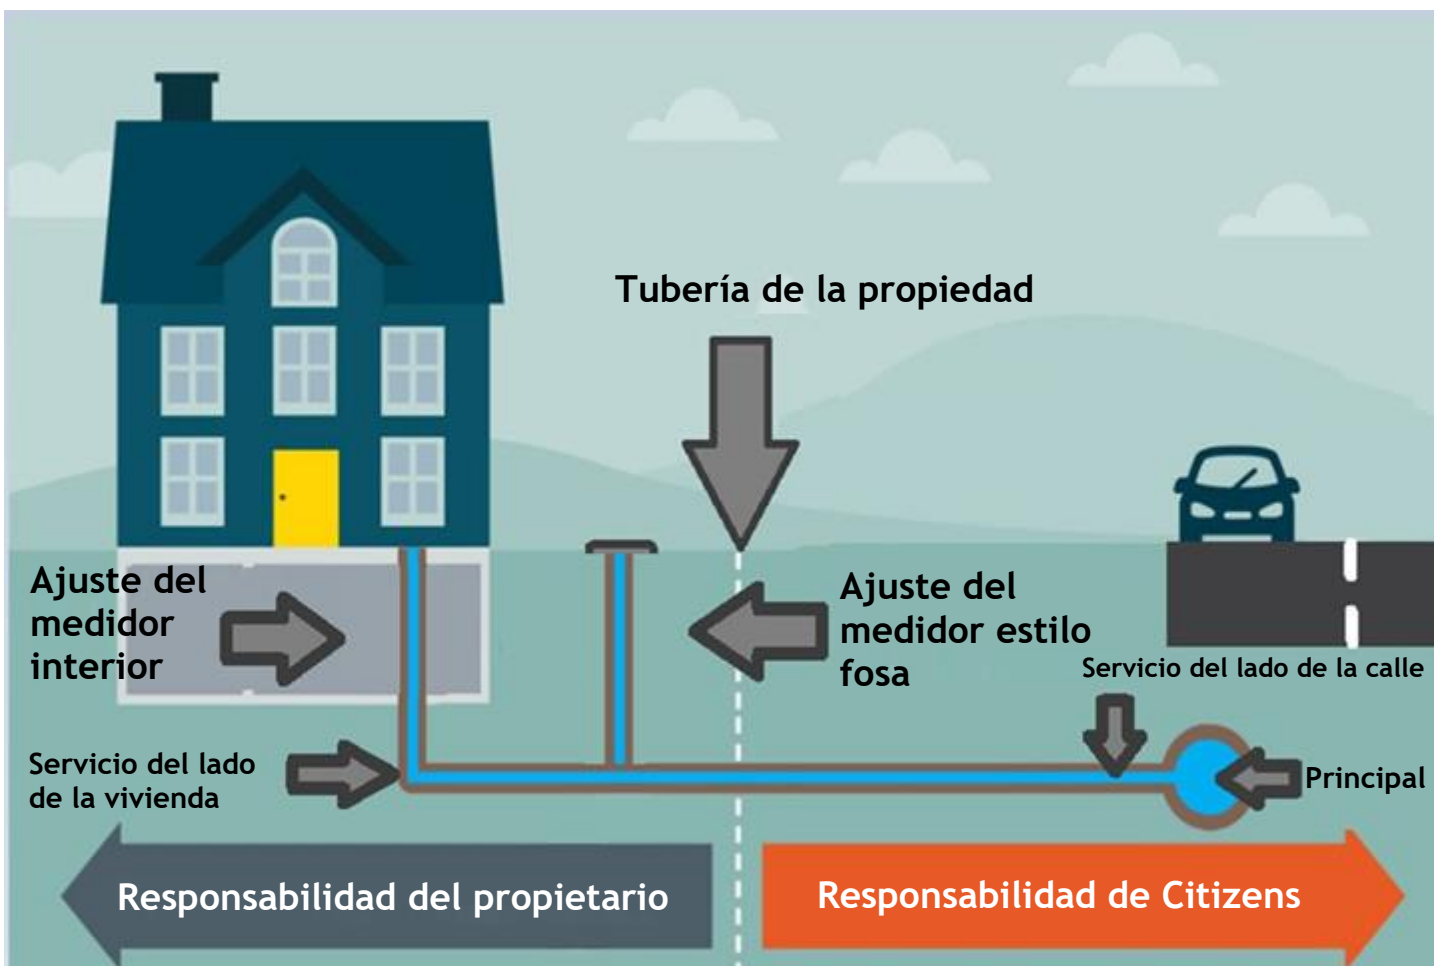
Tubería de la propiedad

Ajuste del medidor interior

Ajuste del medidor estilo fosa

Servicio del lado de la calle

Servicio del lado de la vivienda

Principal

Responsabilidad del propietario

Responsabilidad de Citizens